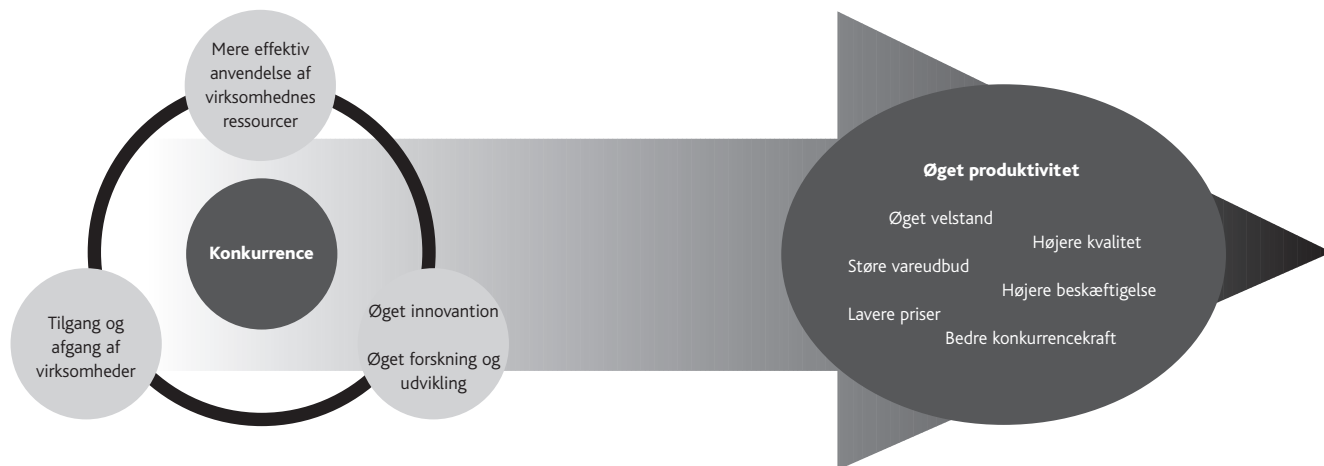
Mere effektiv anvendelse af virksomhednes ressourcer

Konkurrence

Tilgang og afgang af virksomheder

Øget innovantion

Øget forskning og udvikling

Øget produktivitet

Øget velstand

Højere kvalitet

Større vareudbud

Højere beskæftigelse

Lavere priser

Bedre konkurrencekraft